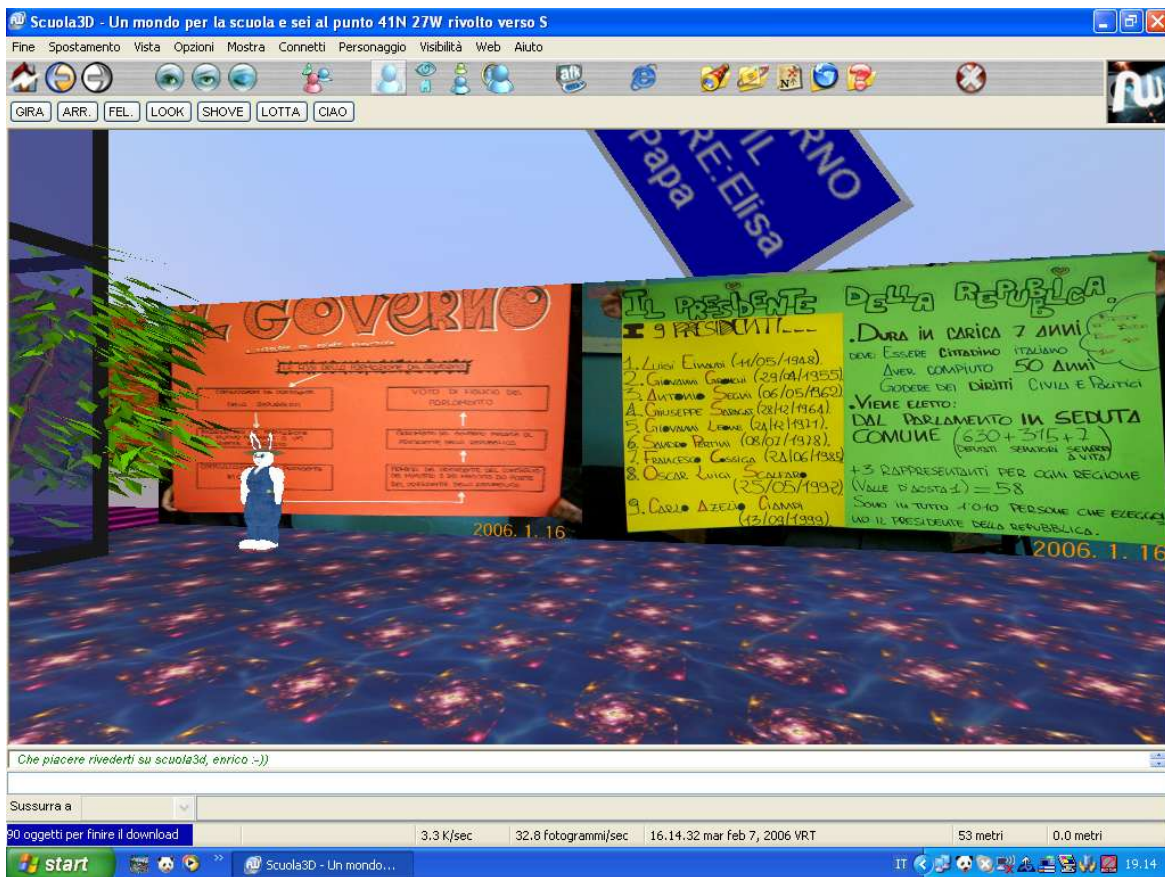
Scuola3D - Un mondo per la scuola e sei al punto 41N 27W rivolto verso S

Fine Spostamento Vista Opzioni Mostra Connetti Personaggio Visibilità Web Aiuto

GIRA ARR. FEL. LOOK SHOVE LOTTA CIAO

RNO
IL
RE:Elisa
Papa

GOVERNO

2006. 1. 16

IL PRESIDENTE DELLA REPUBBLICA.

I 9 PRESIDENTI...

1. Luigi Einaudi (11/05/1948)
2. Giovanni Gronchi (29/04/1955)
3. Antonio Segni (06/05/1962)
4. Giuseppe Saragat (28/12/1964)
5. Giovanni Leone (24/12/1971)
6. Sandro Pertini (08/07/1978)
7. Francesco Cossiga (24/06/1985)
8. Oscar Luigi Scalfaro (25/05/1992)
9. Carlo Azeglio Ciampi (13/05/1999)

.Dura in carica 7 anni
deve essere cittadino italiano
Aver compiuto 50 anni
Godere dei diritti civili e politici
.Viene eletto:
DAL PARLAMENTO IN SEDUTA COMUNE (630+315+2 deputati senatori senatori a vita)
+3 rappresentanti per ogni regione (Valle d'Aosta 1) = 58
Sono in tutto 1010 persone che eleggono il presidente della repubblica.

2006. 1. 16

Che piacere rivederti su scuola3d, enrico :-))

Sussurra a

90 oggetti per finire il download | 3.3 K/sec | 32.8 fotogrammi/sec | 16.14.32 mar feb 7, 2006 VRT | 53 metri | 0.0 metri

start | Scuola3D - Un mondo... | IT | 19.14